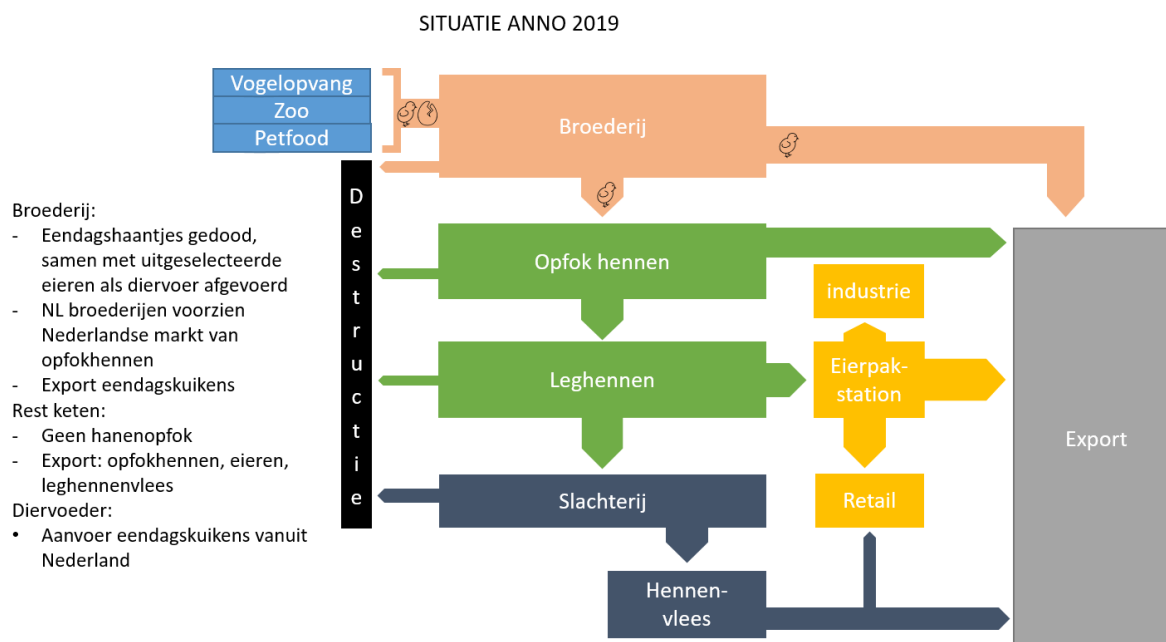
SITUATIE ANNO 2019

Vogelopvang
Zoo
Petfood

Broederij

Destructie

Opfok hennen

industrie

Leghennen

Eierpakstation

Export

Slachterij

Retail

Hennenvlees

Broederij:
- Eendagshaantjes gedood, samen met uitgeselecteerde eieren als diervoer afgevoerd
- NL broederijen voorzien Nederlandse markt van opfokhennen
- Export eendagskuikens
Rest keten:
- Geen hanenopfok
- Export: opfokhennen, eieren, leghennenvlees
Diervoeder:
• Aanvoer eendagskuikens vanuit Nederland